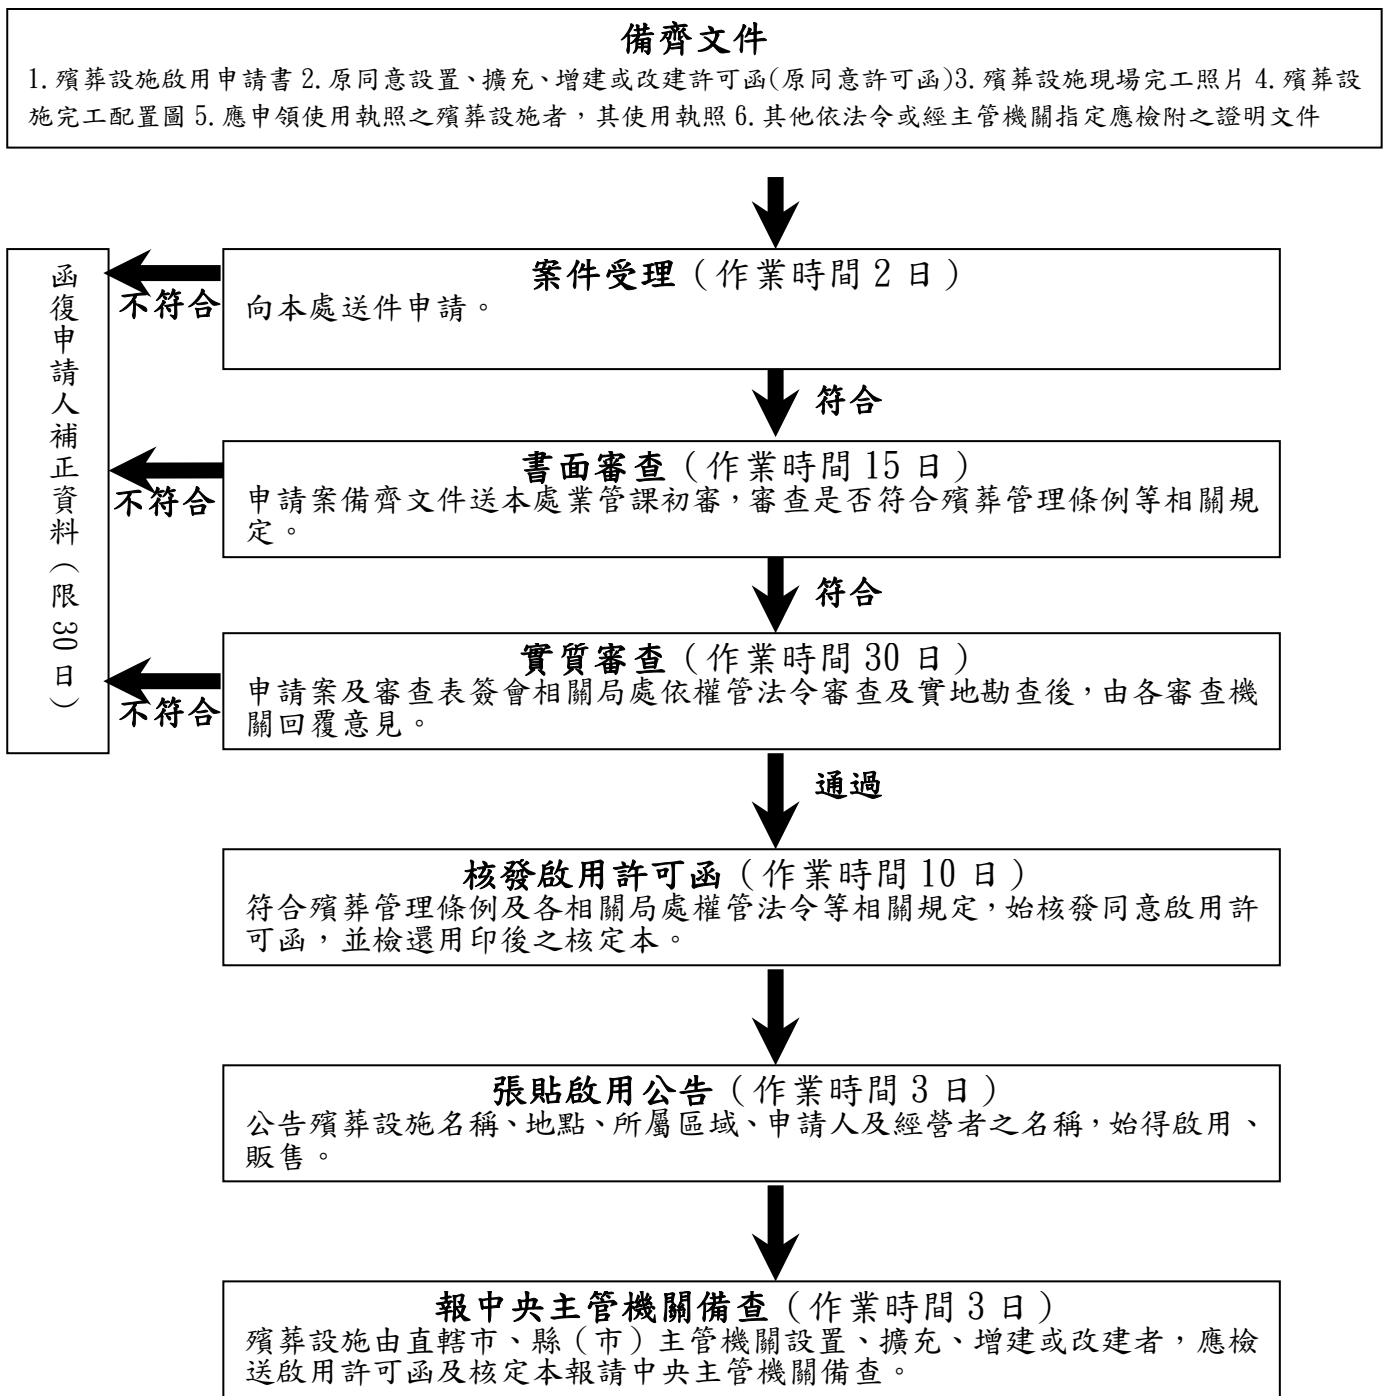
備齊文件
1.殯葬設施啟用申請書 2.原同意設置、擴充、增建或改建許可函(原同意許可函)3.殯葬設施現場完工照片 4.殯葬設施完工配置圖 5.應申領使用執照之殯葬設施者，其使用執照 6.其他依法令或經主管機關指定應檢附之證明文件

案件受理（作業時間 2 日）
向本處送件申請。

不符合

函復申請人補正資料（限 30 日）

符合

書面審查（作業時間 15 日）
申請案備齊文件送本處業管課初審，審查是否符合殯葬管理條例等相關規定。

不符合

符合

實質審查（作業時間 30 日）
申請案及審查表簽會相關局處依權管法令審查及實地勘查後，由各審查機關回覆意見。

不符合

通過

核發啟用許可函（作業時間 10 日）
符合殯葬管理條例及各相關局處權管法令等相關規定，始核發同意啟用許可函，並檢還用印後之核定本。

張貼啟用公告（作業時間 3 日）
公告殯葬設施名稱、地點、所屬區域、申請人及經營者之名稱，始得啟用、販售。

報中央主管機關備查（作業時間 3 日）
殯葬設施由直轄市、縣（市）主管機關設置、擴充、增建或改建者，應檢送啟用許可函及核定本報請中央主管機關備查。